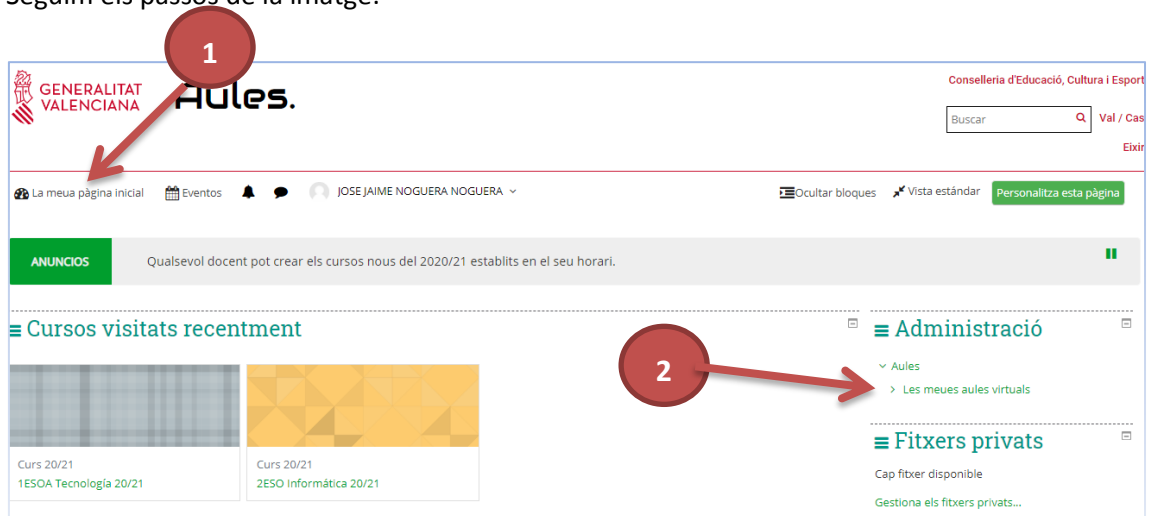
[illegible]

1

GENERALITAT VALENCIANA

Aules.

Conselleria d'Educació, Cultura i Esport

Buscar

Val / Cas

Eixir

La meua pàgina inicial

Eventos

JOSE JAIME NOGUERA NOGUERA

Ocultar bloques

Vista estándar

Personalitza esta pàgina

ANUNCIOS

Qualsevol docent pot crear els cursos nous del 2020/21 establits en el seu horari.

Cursos visitats recentment

Curs 20/21
1ESOA Tecnologia 20/21

Curs 20/21
2ESO Informática 20/21

Administració

2

Aules

Les meues aules virtuals

Fitxers privats

Cap fitxer disponible

Gestiona els fitxers privats...